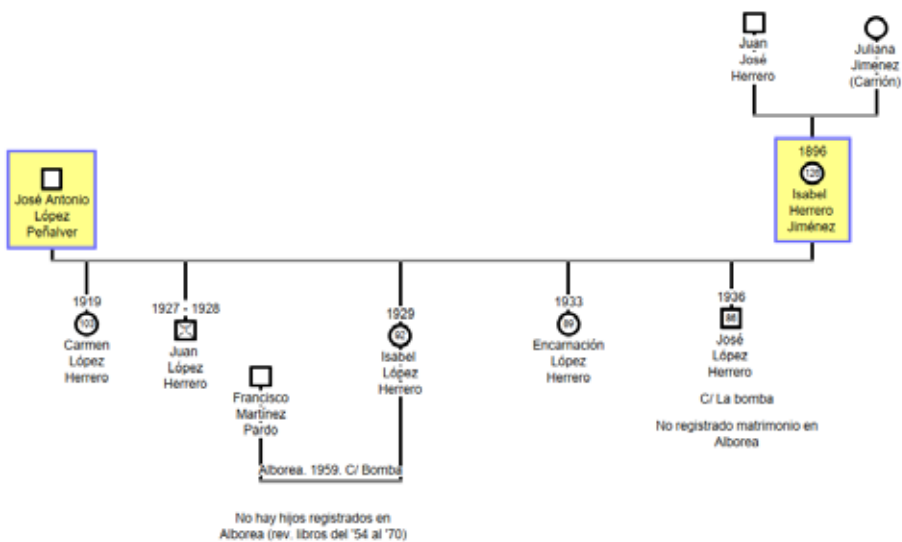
Juan José Herrero

Juliana Jiménez (Carrión)

José Antonio López Peñalver

1896
128
Isabel Herrero Jiménez

1919
100
Carmen López Herrero

1927 - 1928
Juan López Herrero

Francisco Martínez Pardo

1929
90
Isabel López Herrero

Alborea. 1959. C/ Bomba

No hay hijos registrados en Alborea (rev. libros del '54 al '70)

1933
89
Encarnación López Herrero

1936
86
José López Herrero

C/ La bomba

No registrado matrimonio en Alborea